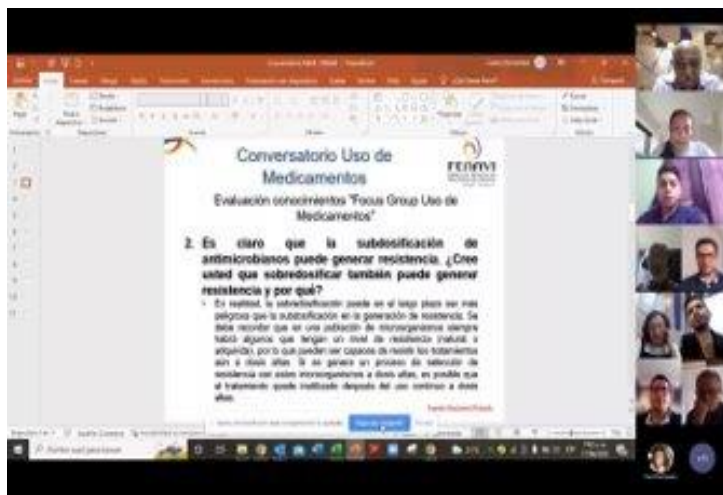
Conversatorio Uso de Medicamentos

FEDMVI

Evaluación conocimientos "Focus Group Uso de Medicamentos"

2. Es claro que la subdosificación de antimicrobianos puede generar resistencia. ¿Cree usted que sobredosificar también puede generar resistencia y por qué?

• En realidad, la sobredosificación puede en el largo plazo ser más peligrosa que la subdosificación en la generación de resistencia. Se debe recordar que en una población de microorganismos siempre habrá algunos que tengan un nivel de resistencia (natural o adquirida), por lo que pueden ser capaces de resistir los tratamientos aún a dosis altas. Si se genera un proceso de selección de resistencia con estos microorganismos a dosis altas, es posible que el tratamiento quede inutilizado después del uso continuo a dosis altas.

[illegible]